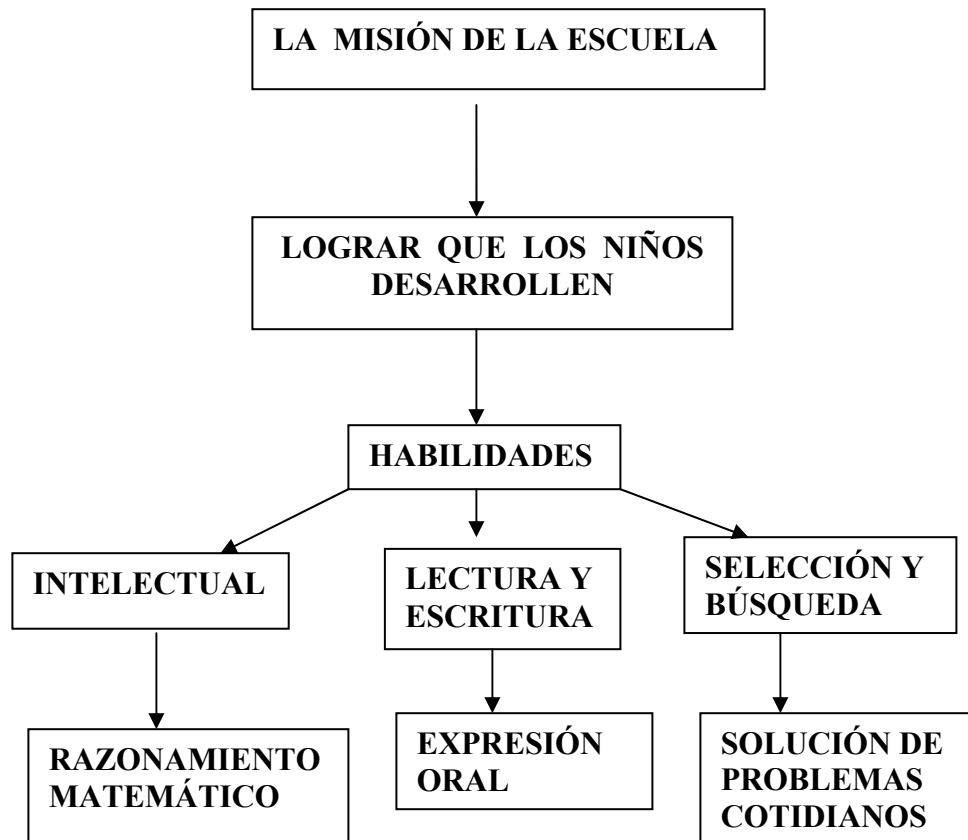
LA MISIÓN DE LA ESCUELA

LOGRAR QUE LOS NIÑOS DESARROLLEN

HABILIDADES

INTELECTUAL

LECTURA Y ESCRITURA

SELECCIÓN Y BÚSQUEDA

RAZONAMIENTO MATEMÁTICO

EXPRESIÓN ORAL

SOLUCIÓN DE PROBLEMAS COTIDIANOS